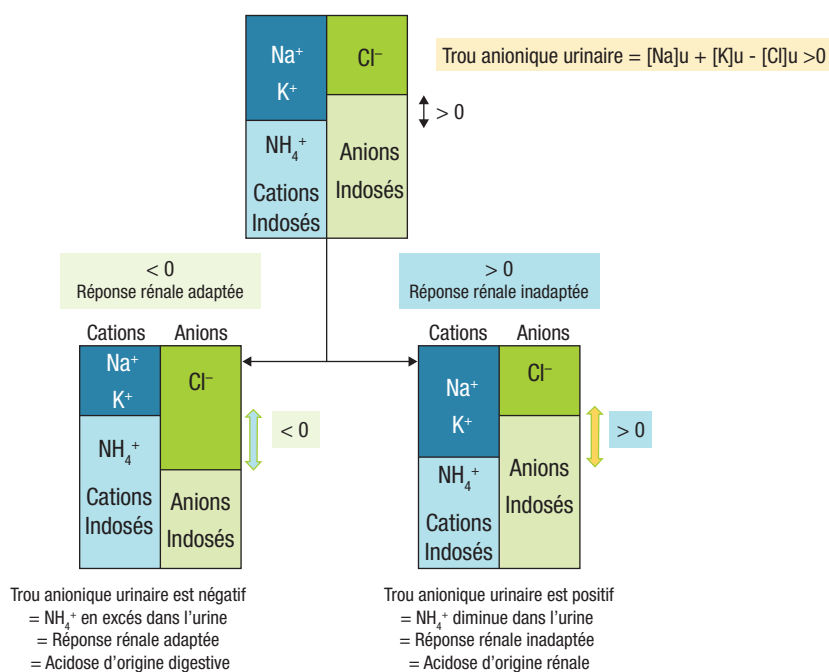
$Na^+$
$K^+$

$Cl^-$

Trou anionique urinaire = [Na]u + [K]u - [Cl]u >0

> 0

$NH_4^+$
Cations Indosés

Anions Indosés

< 0
Réponse rénale adaptée

> 0
Réponse rénale inadaptée

Cations Anions

$Na^+$
$K^+$

$Cl^-$

< 0

$NH_4^+$
Cations Indosés

Anions Indosés

Cations Anions

$Na^+$
$K^+$

$Cl^-$

> 0

$NH_4^+$
Cations Indosés

Anions Indosés

Trou anionique urinaire est négatif
= $NH_4^+$ en excés dans l'urine
= Réponse rénale adaptée
= Acidose d'origine digestive

Trou anionique urinaire est positif
= $NH_4^+$ diminue dans l'urine
= Réponse rénale inadaptée
= Acidose d'origine rénale